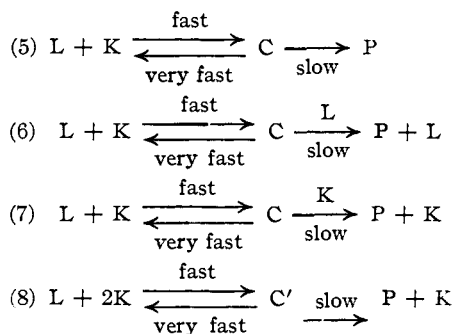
(5) $L + K \underset{\text{very fast}}{\overset{\text{fast}}{\rightleftharpoons}} C \underset{\text{slow}}{\longrightarrow} P$

(6) $L + K \underset{\text{very fast}}{\overset{\text{fast}}{\rightleftharpoons}} C \underset{\text{slow}}{\overset{L}{\longrightarrow}} P + L$

(7) $L + K \underset{\text{very fast}}{\overset{\text{fast}}{\rightleftharpoons}} C \underset{\text{slow}}{\overset{K}{\longrightarrow}} P + K$

(8) $L + 2K \underset{\text{very fast}}{\overset{\text{fast}}{\rightleftharpoons}} C' \overset{\text{slow}}{\longrightarrow} P + K$